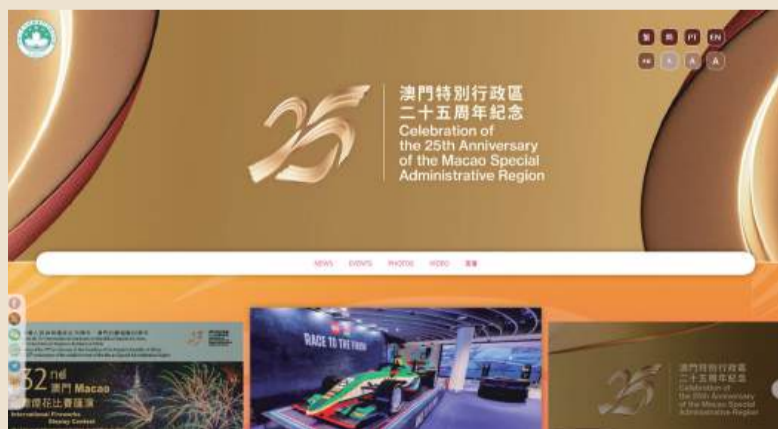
繁 简 PT EN

澳門特別行政區
二十五周年紀念
Celebration of
the 25th Anniversary
of the Macao Special
Administrative Region

NEWS EVENTS PHOTOS VIDEO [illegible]

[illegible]

32 屆 澳門 Macao
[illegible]煙花比賽匯演
International Fireworks
Display Contest

RACE TO THE FINISH

澳門特別行政區
二十五周年紀念
Celebration of
the 25th Anniversary
of the Macao Special
Administrative Region